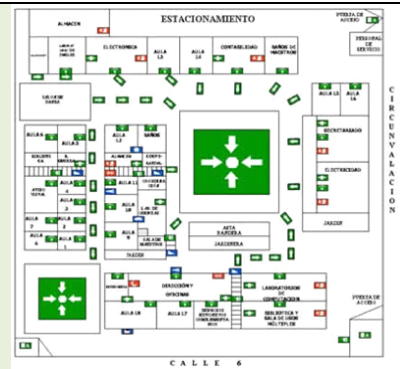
ALMACEN
ESTACIONAMIENTO
PUERTA DE ACCESO
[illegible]
ELECTRONICA
AULA 13
AULA 14
CONTABILIDAD
BAÑOS DE MAESTROS
PERSONAL DE SERVICIO
USO MULTIPLE
AULA 15
CIRCUNVALACION
AULA 8
AULA 9
AULA 12
BAÑOS
SECRETARIADO
BIBLIOTECA
AULA 10
AULA 11
ELECTRICIDAD
AULA 3
AULA 4
AULA 5
AULA 6
AULA 1
AULA 2
SALA DE MAESTROS
ASTA BANDERA
JARDINERA
JARDIN
JARDIN
DIRECCION Y OFICINAS
AULA 18
AULA 17
LABORATORIO DE COMPUTACION
BIBLIOTECA Y SALA DE USOS MULTIPLES
PUERTA DE ACCESO
CALLE 6